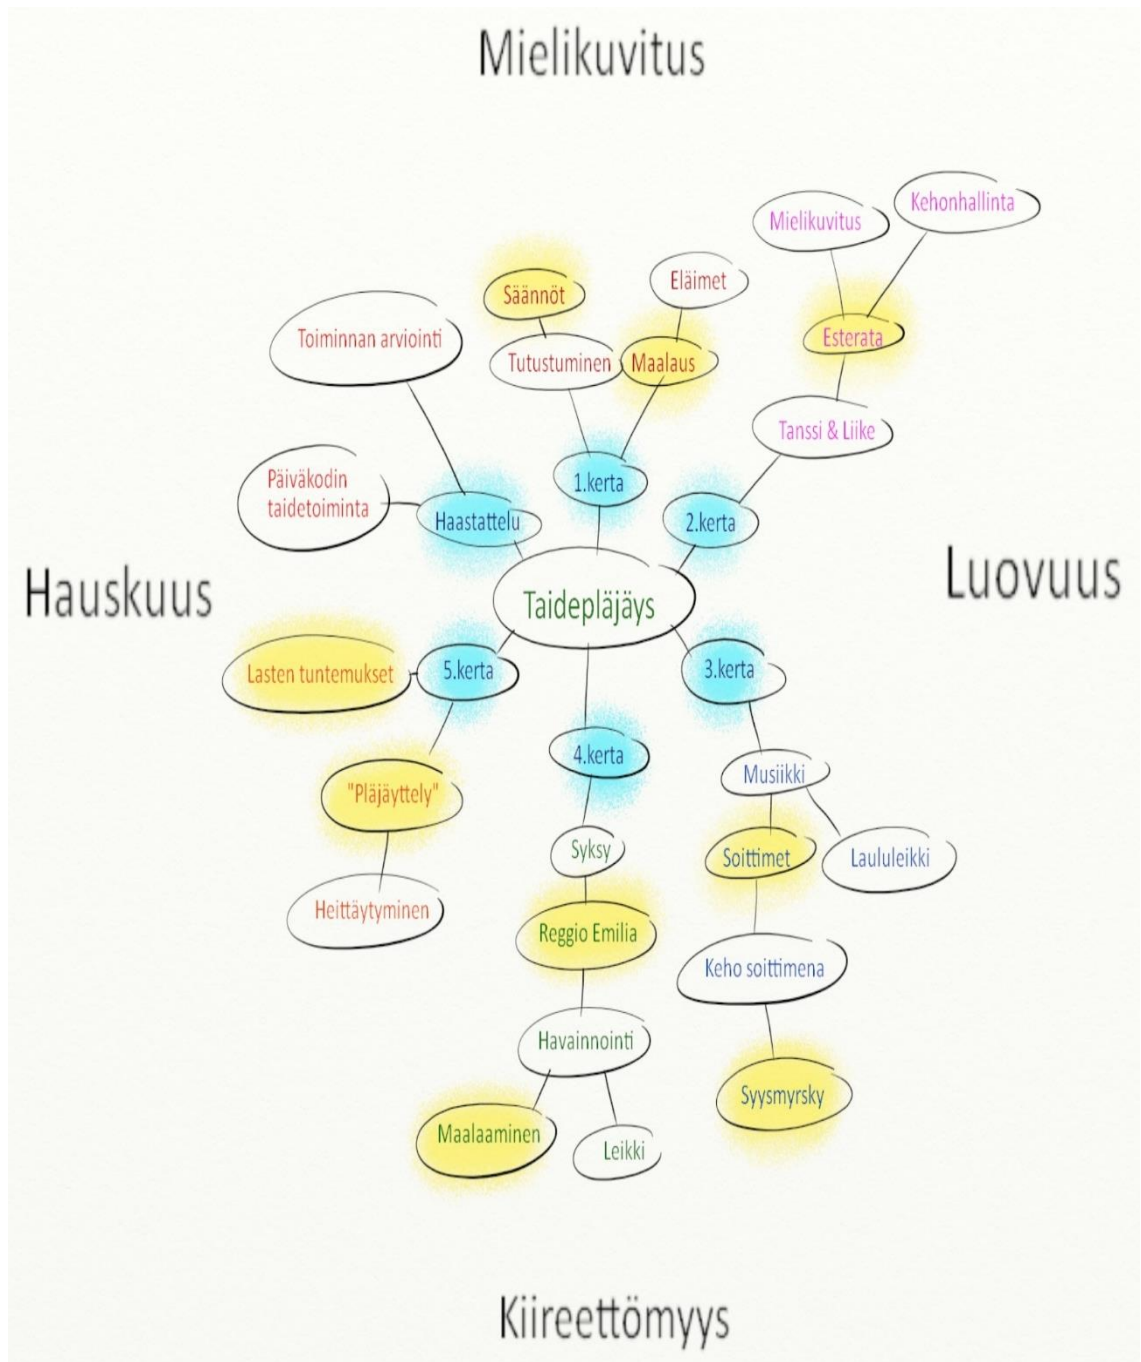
Mielikuvitus

Mielikuvitus
Kehonhallinta
Esterata
Tanssi & Liike
Säännöt
Eläimet
Tutustuminen
Maalaus
Toiminnan arviointi
Päiväkodin taidetoiminta
Haastattelu
1.kerta
2.kerta

Hauskuus

Taideplä­jäys

Luovuus

Lasten tuntemukset
5.kerta
3.kerta
4.kerta
"Pläjäyttely"
Musiikki
Syksy
Soittimet
Laululeikki
Heittäytyminen
Reggio Emilia
Keho soittimena
Havainnointi
Syysmyrsky
Maalaaminen
Leikki

Kiireettömyys